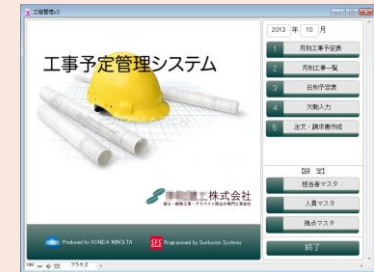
工事管理V3

2013 年 10 月

工事予定管理システム

1 月別工事予定表
2 月別工事一覧
3 日別予定表
4 欠勤入力
5 注文・請求書作成

【設 定】
担当者マスタ
人員マスタ
拠点マスタ
終了

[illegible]株式会社
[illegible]

Produced by KONICA MINOLTA
Engineered by Sunfusion Systems

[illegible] アクセス